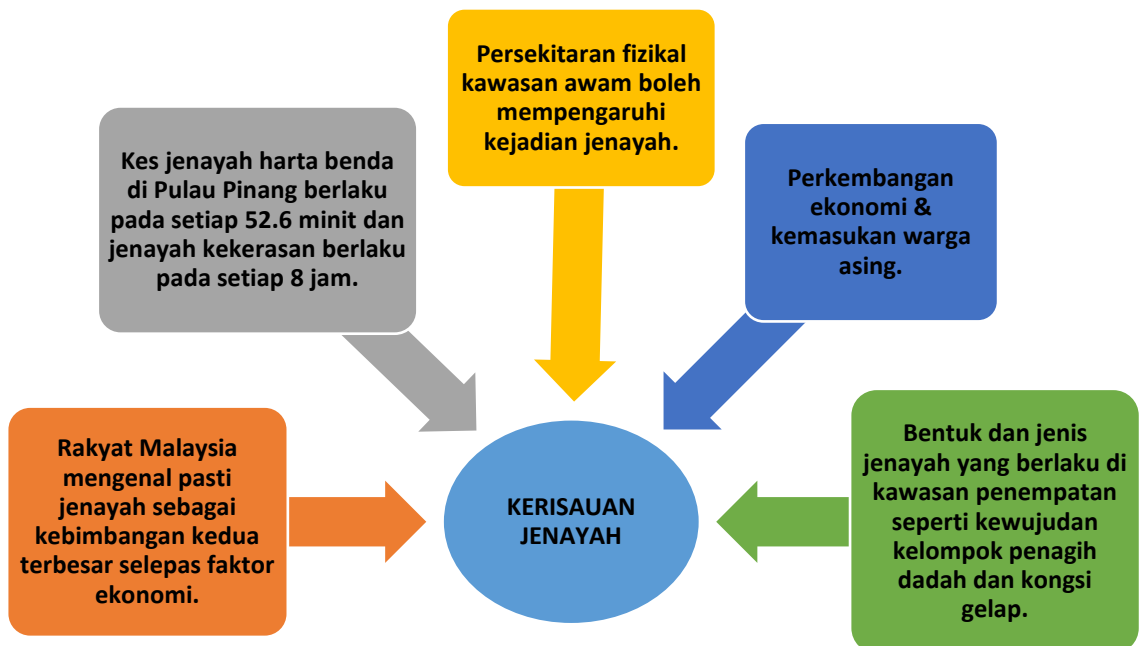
Persekitaran fizikal kawasan awam boleh mempengaruhi kejadian jenayah.

Kes jenayah harta benda di Pulau Pinang berlaku pada setiap 52.6 minit dan jenayah kekerasan berlaku pada setiap 8 jam.

Perkembangan ekonomi & kemasukan warga asing.

Rakyat Malaysia mengenal pasti jenayah sebagai kebimbangan kedua terbesar selepas faktor ekonomi.

KERISAUAN JENAYAH

Bentuk dan jenis jenayah yang berlaku di kawasan penempatan seperti kewujudan kelompok penagih dadah dan kongsi gelap.